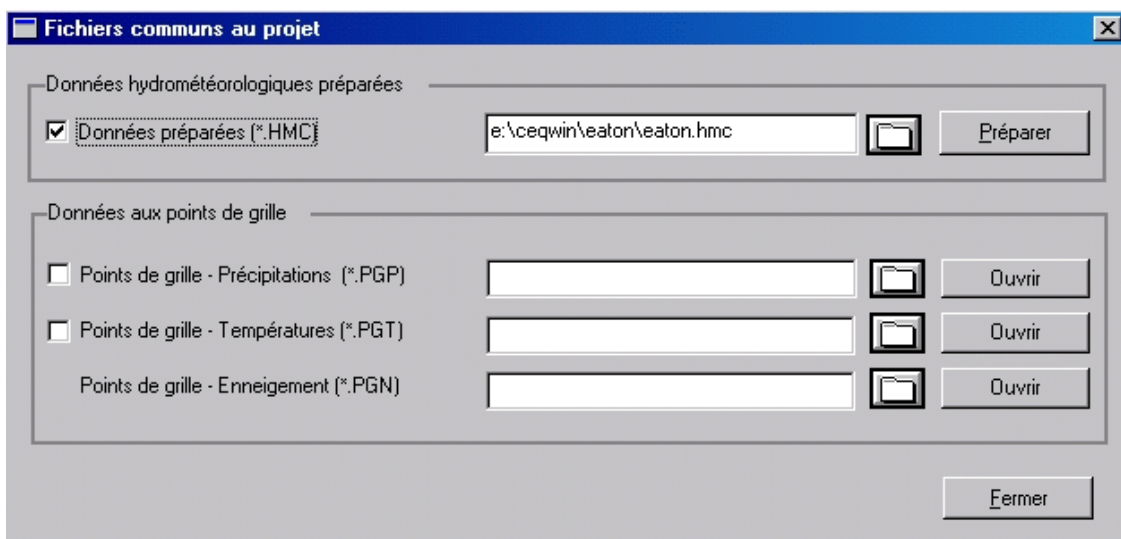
Fichiers communs au projet

Données hydrométéorologiques préparées

Données préparées (*.HMC)

e:\ceqwin\eaton\eaton.hmc

Préparer

Données aux points de grille

Points de grille - Précipitations (*.PGP)

Ouvrir

Points de grille - Températures (*.PGT)

Ouvrir

Points de grille - Enneigement (*.PGN)

Ouvrir

Fermer